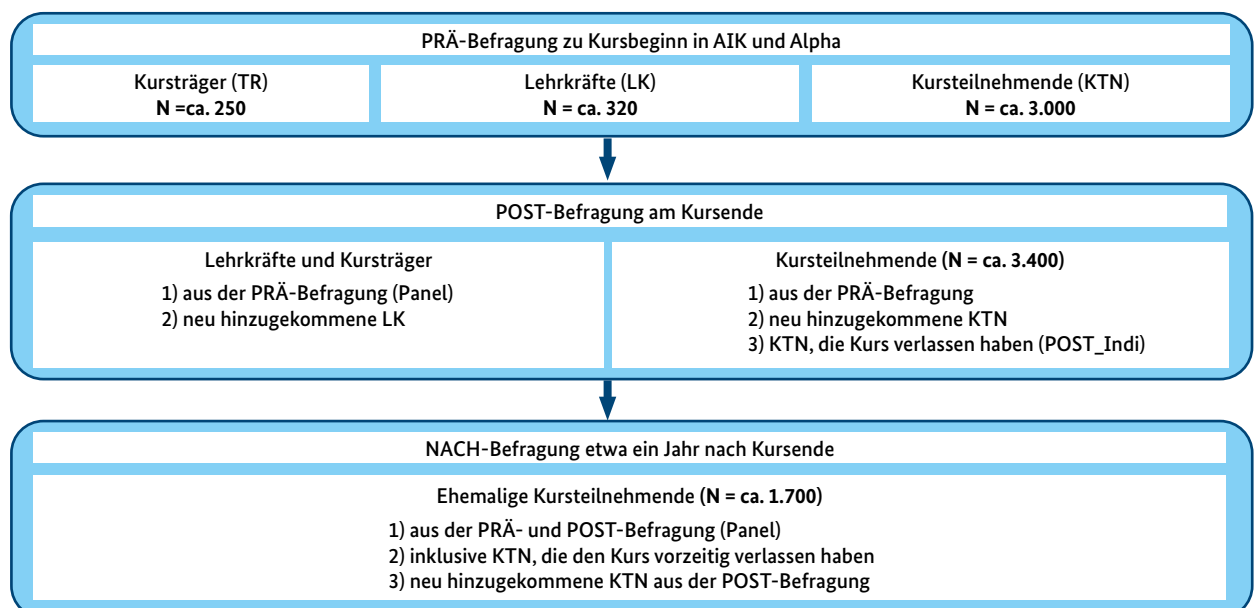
PRÄ-Befragung zu Kursbeginn in AIK und Alpha

Kursträger (TR)
**N =ca. 250**

Lehrkräfte (LK)
**N = ca. 320**

Kursteilnehmende (KTN)
**N = ca. 3.000**

POST-Befragung am Kursende

Lehrkräfte und Kursträger
1) aus der PRÄ-Befragung (Panel)
2) neu hinzugekommene LK

Kursteilnehmende (**N = ca. 3.400**)
1) aus der PRÄ-Befragung
2) neu hinzugekommene KTN
3) KTN, die Kurs verlassen haben (POST_Indi)

NACH-Befragung etwa ein Jahr nach Kursende

Ehemalige Kursteilnehmende (**N = ca. 1.700**)
1) aus der PRÄ- und POST-Befragung (Panel)
2) inklusive KTN, die den Kurs vorzeitig verlassen haben
3) neu hinzugekommene KTN aus der POST-Befragung